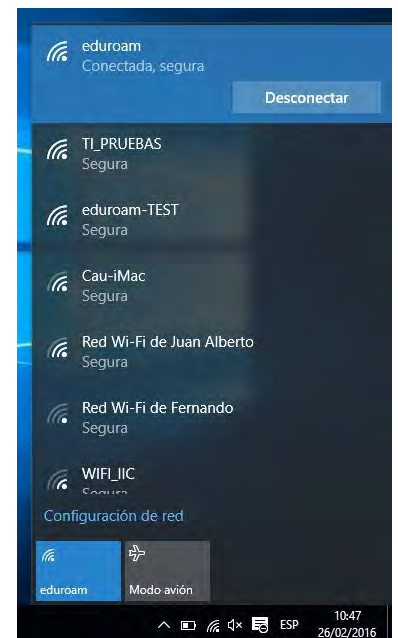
eduroam
Conectada, segura

Desconectar

TI_PRUEBAS
Segura

eduroam-TEST
Segura

Cau-iMac
Segura

Red Wi-Fi de Juan Alberto
Segura

Red Wi-Fi de Fernando
Segura

WIFI_IIC
Segura

Configuración de red

eduroam

Modo avión

ESP
10:47
26/02/2016